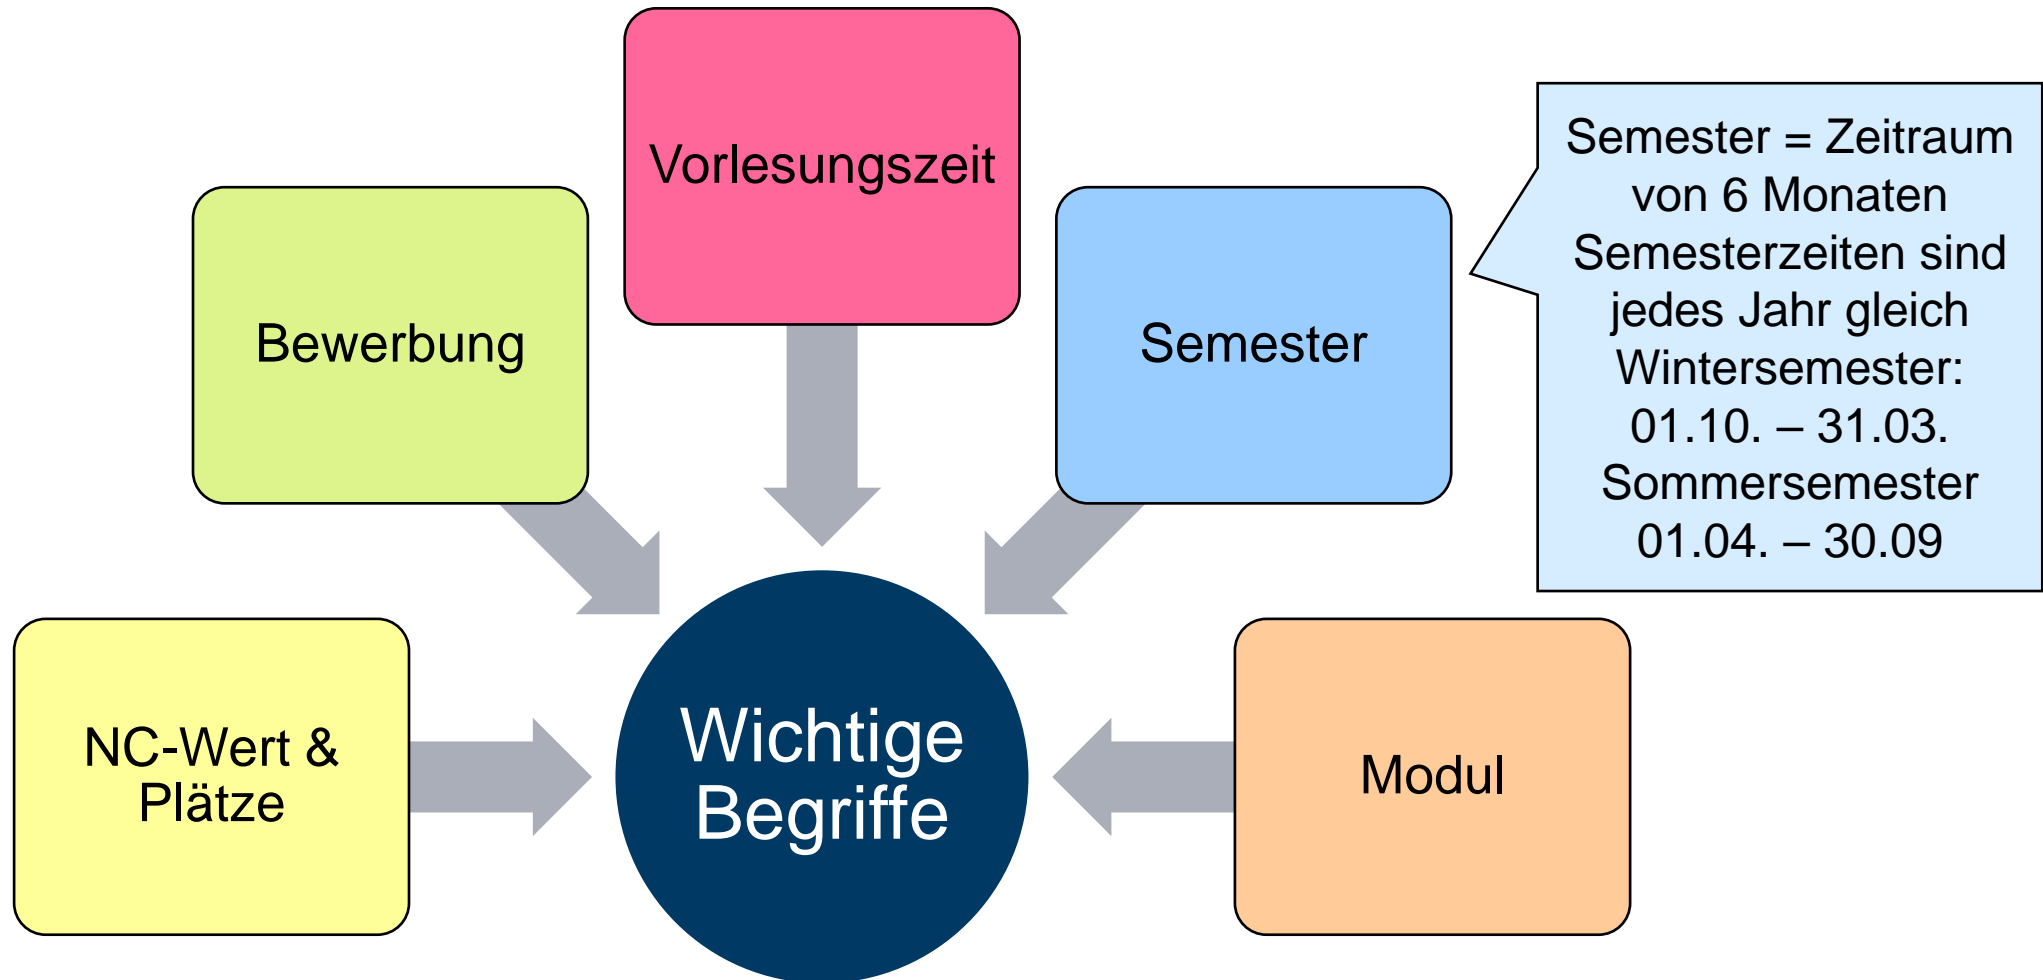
Vorlesungszeit

Bewerbung

Semester

Semester = Zeitraum von 6 Monaten
Semesterzeiten sind jedes Jahr gleich
Wintersemester: 01.10. – 31.03.
Sommersemester 01.04. – 30.09

NC-Wert & Plätze

Wichtige Begriffe

Modul